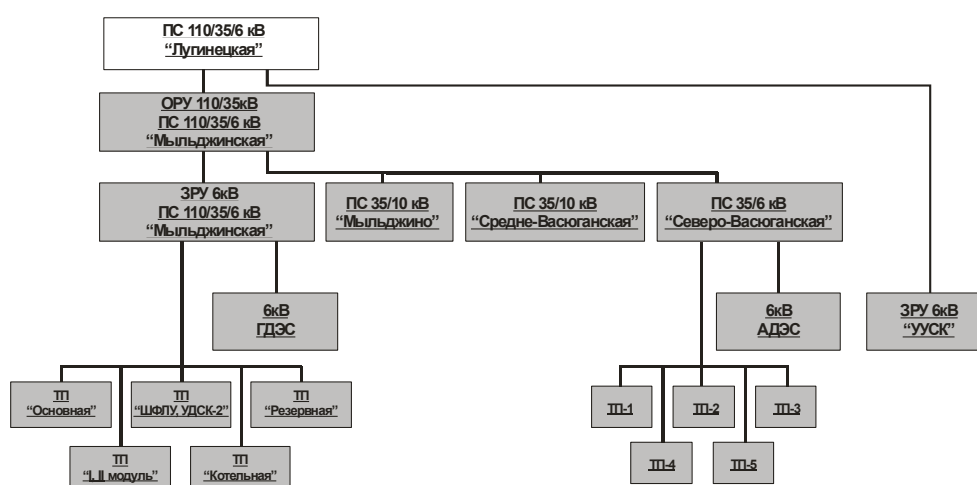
ПС 110/35/6 кВ
"Лугинецкая"

ОРУ 110/35кВ
ПС 110/35/6 кВ
"Мыльджинская"

ЗРУ 6кВ
ПС 110/35/6 кВ
"Мыльджинская"

ПС 35/10 кВ
"Мыльджино"

ПС 35/10 кВ
"Средне-Васюганская"

ПС 35/6 кВ
"Северо-Васюганская"

6кВ
ГДЭС

6кВ
АДЭС

ЗРУ 6кВ
"УУСК"

ТП
"Основная"

ТП
"ШФЛУ, УДСК-2"

ТП
"Резервная"

ТП
"I, II модуль"

ТП
"Котельная"

ТП-1

ТП-2

ТП-3

ТП-4

ТП-5